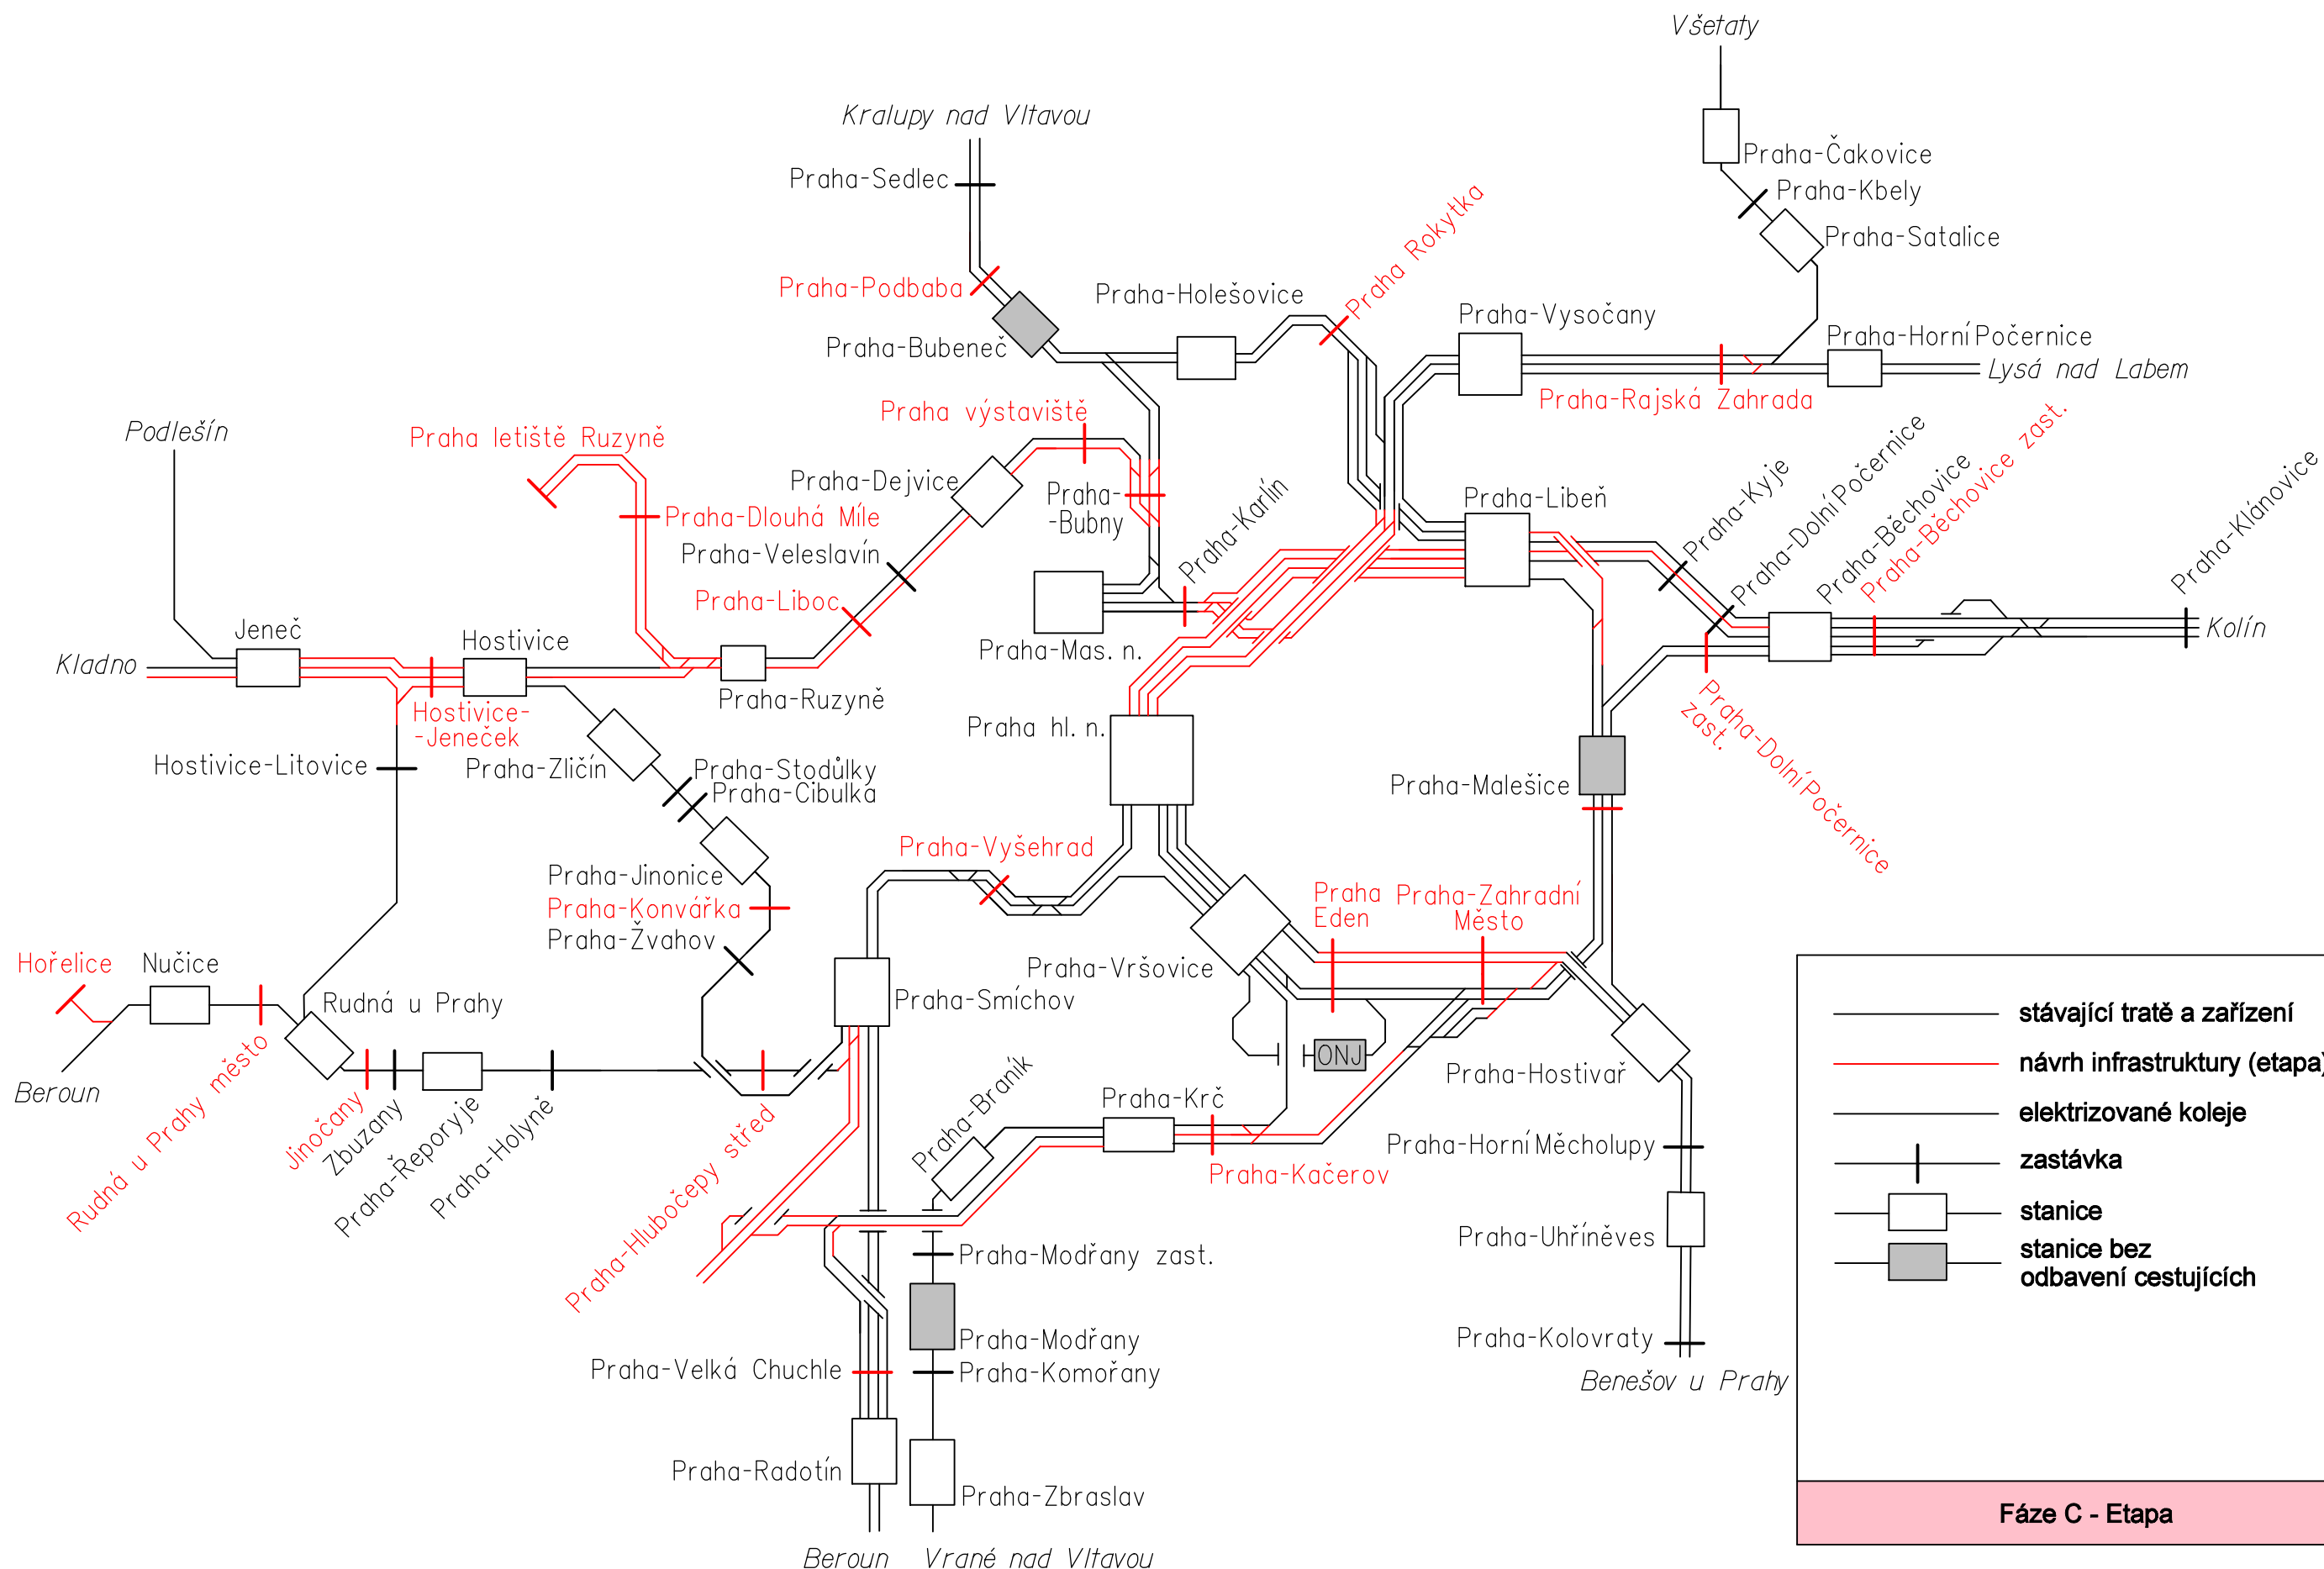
Všetaty
Kralupy nad Vltavou
Praha-Čakovice
Praha-Kbely
Praha-Sedlec
Praha-Satalice
Praha Rokytka
Praha-Podbaba
Praha-Holešovice
Praha-Vysočany
Praha-Bubeneč
Praha-Horní Počernice
Lysá nad Labem
Praha-Rajská Zahrada
Praha výstaviště
Podlešín
Praha letiště Ruzyně
Praha-Dejvice
Praha-Bubny
Praha-Libeň
Praha-Kyje
Praha-Dolní Počernice
Praha-Dlouhá Míle
Praha-Karlín
Praha-Běchovice
Praha-Běchovice zast.
Praha-Veleslavín
Praha-Klánovice
Praha-Liboc
Jeneč
Kolín
Hostivice
Praha-Mas. n.
Kladno
Praha-Ruzyně
Hostivice-Jeneček
Praha hl. n.
Praha-Dolní Počernice zast.
Hostivice-Litovice
Praha-Zličín
Praha-Stodůlky
Praha-Cibulka
Praha-Malešice
Praha-Vyšehrad
Praha-Jinonice
Praha-Konvářka
Praha Eden
Praha-Zahradní Město
Praha-Žvahov
Hořelice
Nučice
Praha-Vršovice
Rudná u Prahy
Praha-Smíchov
ONJ
Beroun
Rudná u Prahy město
Jinočany
Zbuzany
Praha-Řeporyje
Praha-Holyně
Praha-Hlubočepy střed
Praha-Braník
Praha-Krč
Praha-Hostivař
Praha-Horní Měcholupy
Praha-Kačerov
Praha-Uhříněves
Praha-Modřany zast.
Praha-Modřany
Praha-Komořany
Praha-Velká Chuchle
Praha-Kolovraty
Benešov u Prahy
Praha-Radotín
Praha-Zbraslav
Beroun
Vrané nad Vltavou

stávající tratě a zařízení
návrh infrastruktury (etapa)
elektrizované koleje
zastávka
stanice
stanice bez odbavení cestujících

Fáze C - Etapa